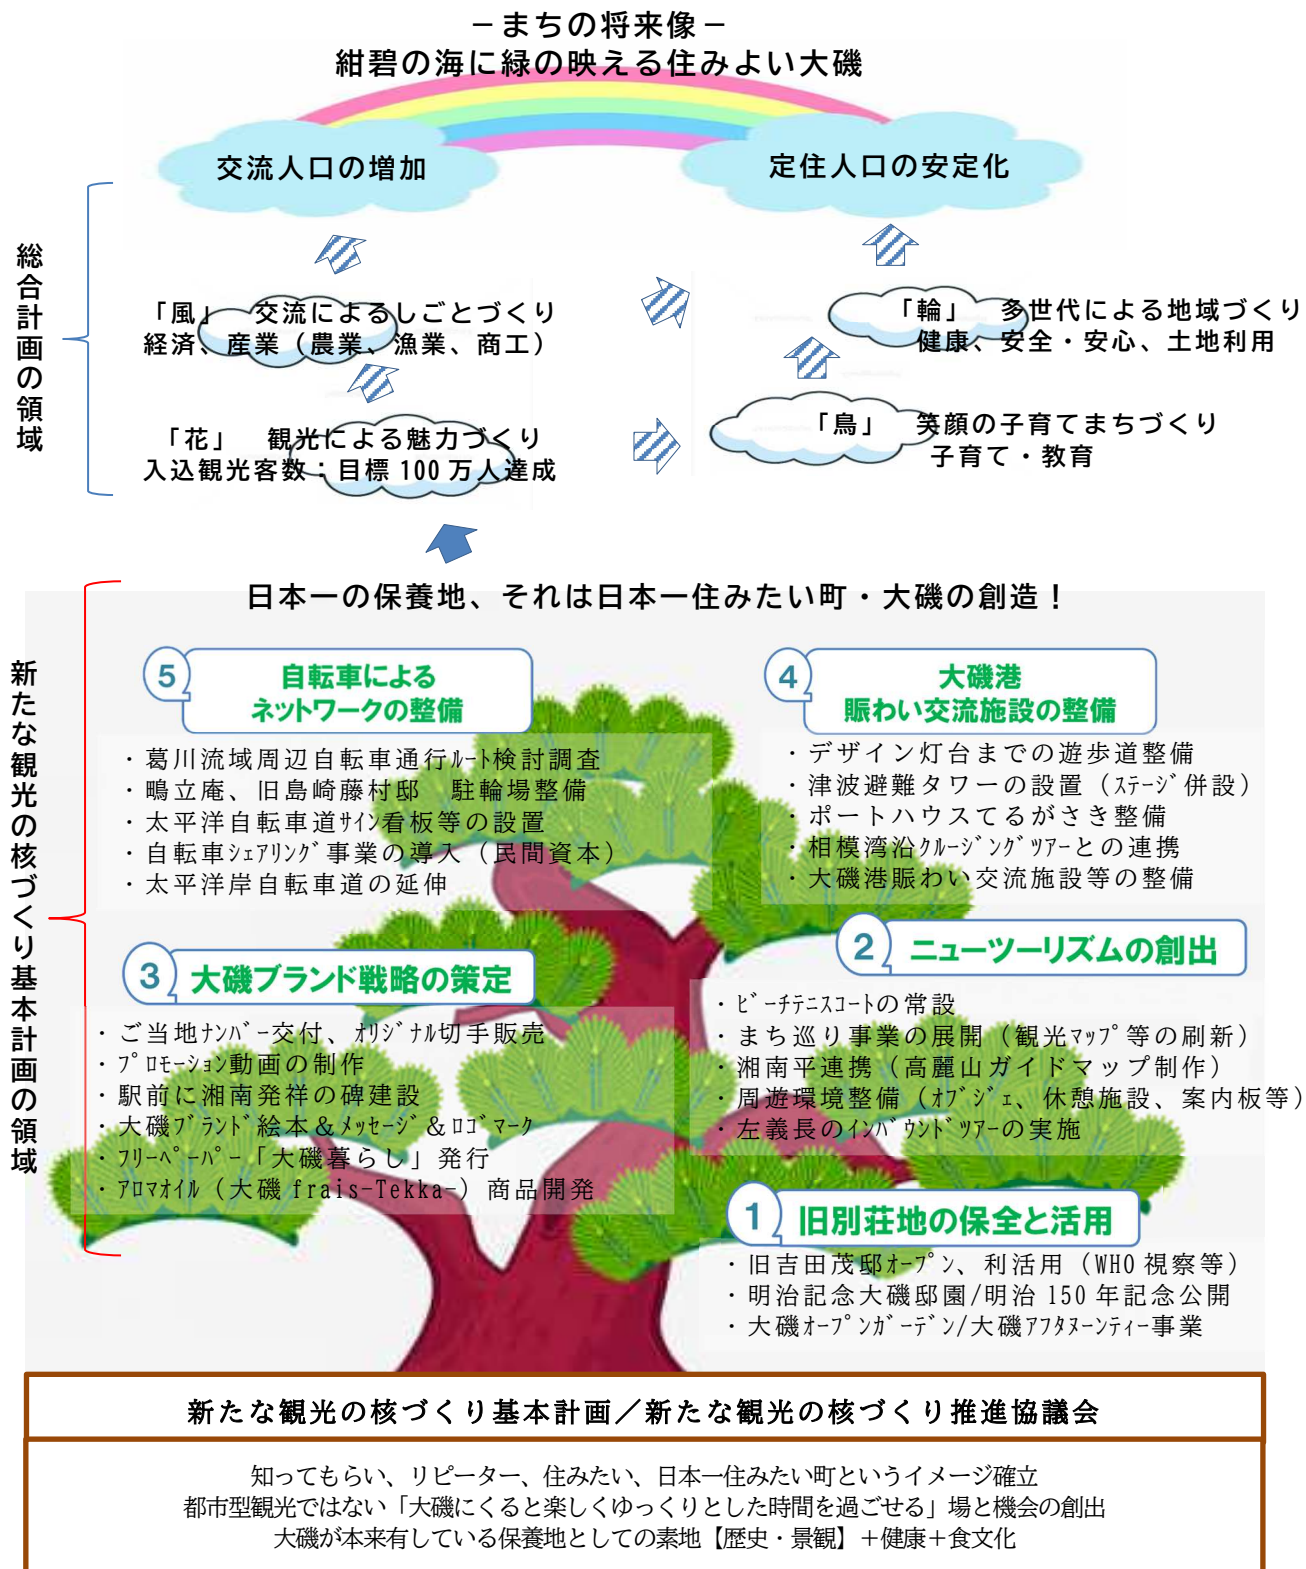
－まちの将来像－
紺碧の海に緑の映える住みよい大磯

交流人口の増加

定住人口の安定化

総合計画の領域

「風」 交流によるしごとづくり
経済、産業（農業、漁業、商工）

「輪」 多世代による地域づくり
健康、安全・安心、土地利用

「花」 観光による魅力づくり
入込観光客数：目標 100 万人達成

「鳥」 笑顔の子育てまちづくり
子育て・教育

新たな観光の核づくり基本計画の領域

日本一の保養地、それは日本一住みたい町・大磯の創造！

5 自転車による ネットワークの整備
・葛川流域周辺自転車通行ﾙｰﾄ検討調査
・鴫立庵、旧島崎藤村邸 駐輪場整備
・太平洋自転車道ｻｲﾝ看板等の設置
・自転車ｼｪｱﾘﾝｸﾞ事業の導入（民間資本）
・太平洋岸自転車道の延伸

4 大磯港 賑わい交流施設の整備
・デザイン灯台までの遊歩道整備
・津波避難タワーの設置（ｽﾃｰｼﾞ併設）
・ポートハウスてるがさき整備
・相模湾沿ｸﾙｰｼﾞﾝｸﾞﾂｱｰとの連携
・大磯港賑わい交流施設等の整備

3 大磯ブランド戦略の策定
・ご当地ﾅﾝﾊﾞｰ交付、ｵﾘｼﾞﾅﾙ切手販売
・ﾌﾟﾛﾓｰｼｮﾝ動画の制作
・駅前に湘南発祥の碑建設
・大磯ﾌﾞﾗﾝﾄﾞ絵本＆ﾒｯｾｰｼﾞ＆ﾛｺﾞﾏｰｸ
・ﾌﾘｰﾍﾟｰﾊﾟｰ「大磯暮らし」発行
・ｱﾛﾏｵｲﾙ（大磯 frais-Tekka-）商品開発

2 ニューツーリズムの創出
・ﾋﾞｰﾁﾃﾆｽｺｰﾄの常設
・まち巡り事業の展開（観光ﾏｯﾌﾟ等の刷新）
・湘南平連携（高麗山ガイドマップ制作）
・周遊環境整備（ｵﾌﾞｼﾞｪ、休憩施設、案内板等）
・左義長のｲﾝﾊﾞｳﾝﾄﾞﾂｱｰの実施

1 旧別荘地の保全と活用
・旧吉田茂邸ｵｰﾌﾟﾝ、利活用（WHO 視察等）
・明治記念大磯邸園/明治 150 年記念公開
・大磯ｵｰﾌﾟﾝｶﾞｰﾃﾞﾝ/大磯ｱﾌﾀﾇｰﾝﾃｨｰ事業

新たな観光の核づくり基本計画／新たな観光の核づくり推進協議会

知ってもらい、リピーター、住みたい、日本一住みたい町というイメージ確立
都市型観光ではない「大磯にくると楽しくゆっくりとした時間を過ごせる」場と機会の創出
大磯が本来有している保養地としての素地【歴史・景観】＋健康＋食文化